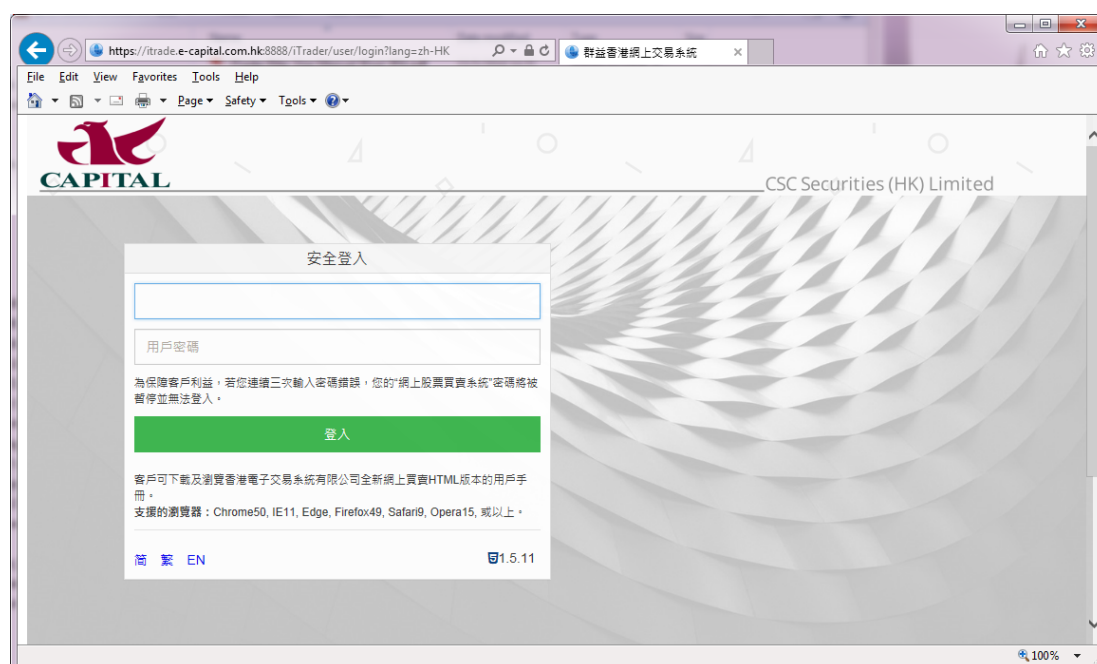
https://itrade.e-capital.com.hk:8888/iTrader/user/login?lang=zh-HK

群益香港網上交易系統

File Edit View Favorites Tools Help

Page ▾ Safety ▾ Tools ▾

CAPITAL

CSC Securities (HK) Limited

安全登入

用戶密碼

為保障客戶利益，若您連續三次輸入密碼錯誤，您的"網上股票買賣系統"密碼將被暫停並無法登入。

登入

客戶可下載及瀏覽香港電子交易系統有限公司全新網上買賣HTML版本的用戶手冊。

支援的瀏覽器：Chrome50, IE11, Edge, Firefox49, Safari9, Opera15, 或以上。

简 繁 EN

1.5.11

100%